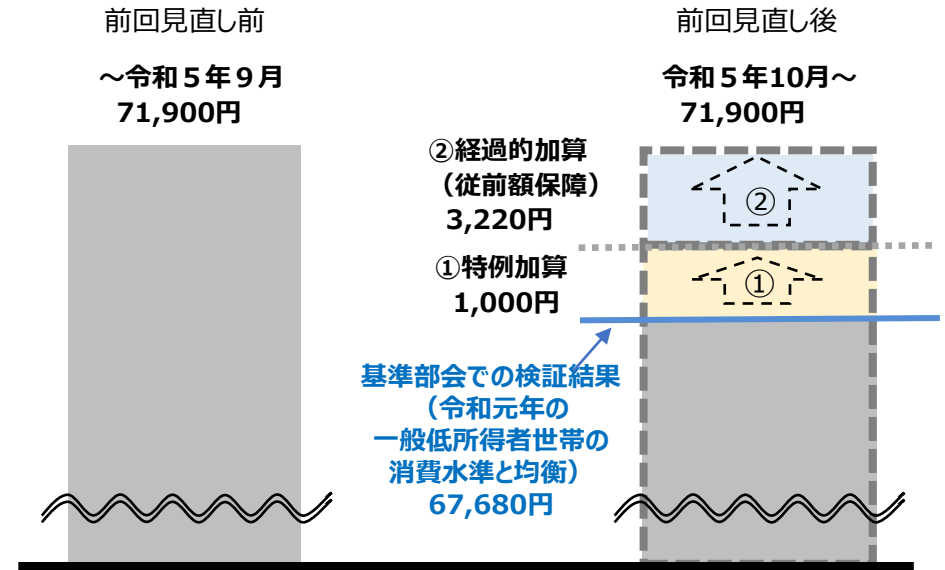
前回見直し前

～令和５年９月
71,900円

前回見直し後

令和５年10月～
71,900円

②経過的加算
（従前額保障）
3,220円

②

①特例加算
1,000円

①

基準部会での検証結果
（令和元年の
一般低所得者世帯の
消費水準と均衡）
67,680円